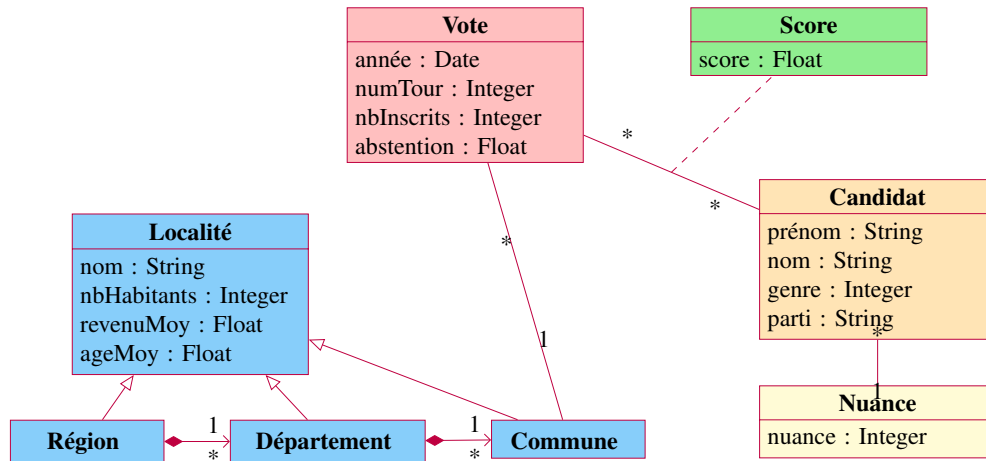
Vote
année : Date
numTour : Integer
nbInscrits : Integer
abstention : Float

Score
score : Float

*

*

Candidat
prénom : String
nom : String
genre : Integer
parti : String

*

1

Nuance
nuance : Integer

*

1

Localité
nom : String
nbHabitants : Integer
revenuMoy : Float
ageMoy : Float

Région

1

*

Département

1

*

Commune